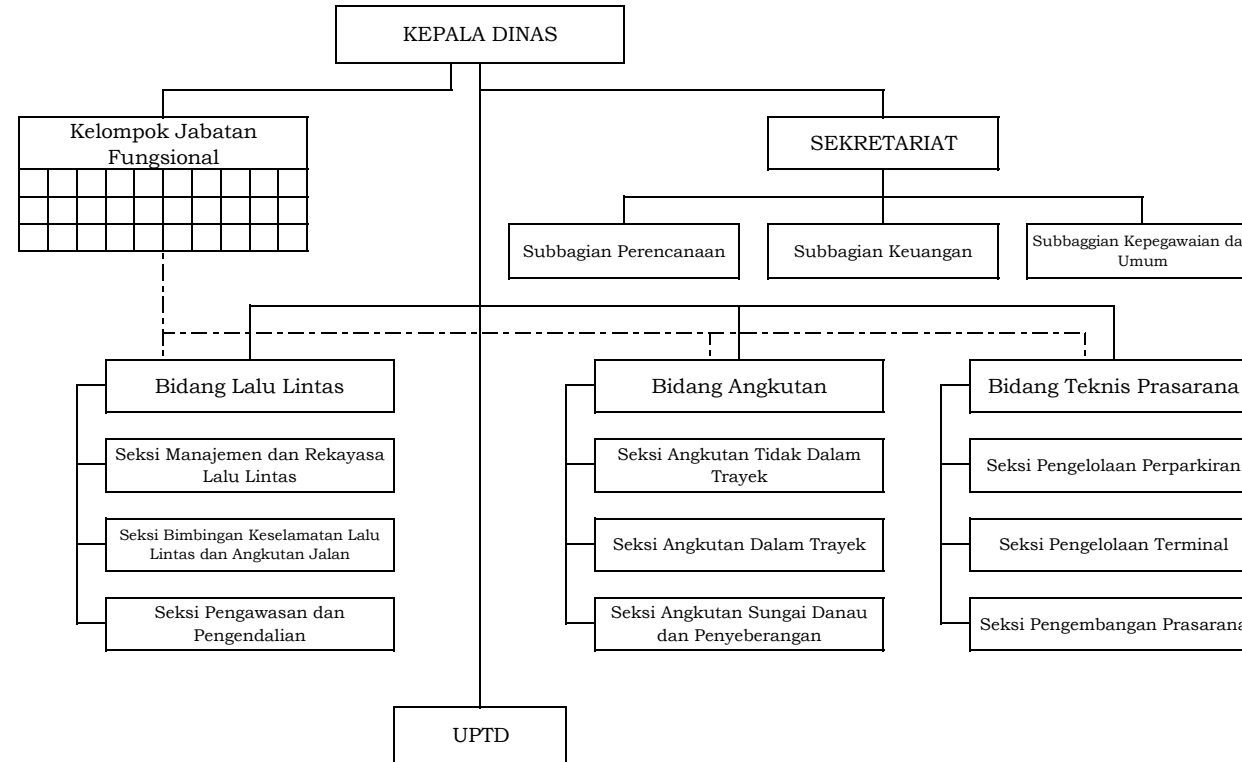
KEPALA DINAS

Kelompok Jabatan Fungsional

SEKRETARIAT

Subbagian Perencanaan

Subbagian Keuangan

Subbaggian Kepegawaian da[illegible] Umum

Bidang Lalu Lintas

Seksi Manajemen dan Rekayasa Lalu Lintas

Seksi Bimbingan Keselamatan Lalu Lintas dan Angkutan Jalan

Seksi Pengawasan dan Pengendalian

Bidang Angkutan

Seksi Angkutan Tidak Dalam Trayek

Seksi Angkutan Dalam Trayek

Seksi Angkutan Sungai Danau dan Penyeberangan

Bidang Teknis Prasarana

Seksi Pengelolaan Perparkiran

Seksi Pengelolaan Terminal

Seksi Pengembangan Prasarana

UPTD